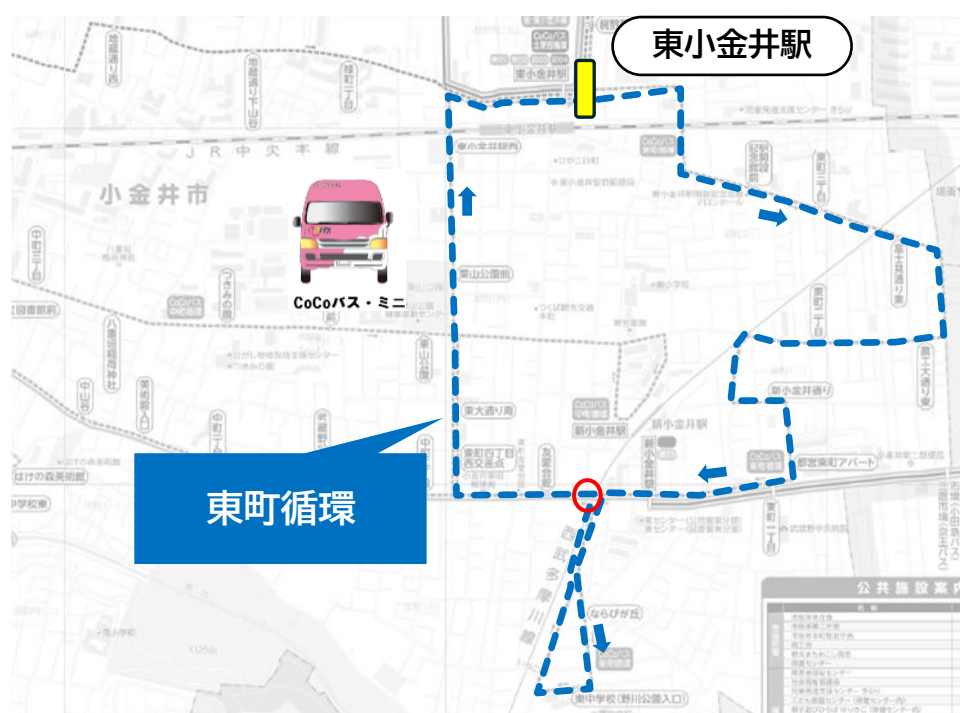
東小金井駅

小金井市

CoCoバス・ミニ

東町循環

ＪＲ中央本線

東小金井駅

栗山公園前

東大通り南

東町四丁目西交差点

新小金井駅

新小金井通り

都営東町アパート

ならびが丘

東中学校（野川公園入口）

公共施設案内